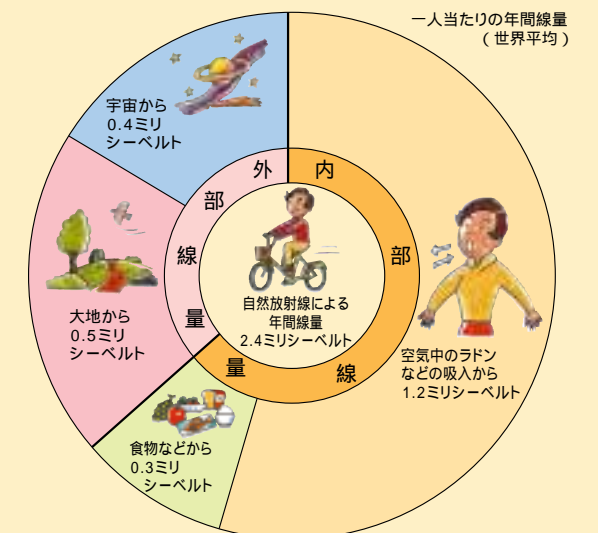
一人当たりの年間線量
（世界平均）

宇宙から
0.4ミリ
シーベルト

大地から
0.5ミリ
シーベルト

食物などから
0.3ミリ
シーベルト

外
部
線
量

内
部
線
量

自然放射線による
年間線量
2.4ミリシーベルト

空気中のラドン
などの吸入から
1.2ミリシーベルト